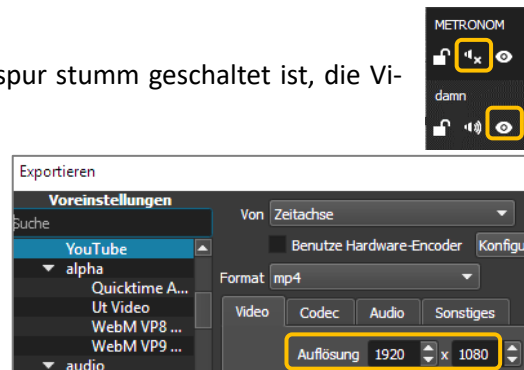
spur stumm geschaltet ist, die Vi-

METRONOM

damn

Exportieren

Voreinstellungen

Suche

YouTube

alpha

Quicktime A...

Ut Video

WebM VP8 ...

WebM VP9 ...

audio

Von Zeitachse

Benutze Hardware-Encoder Konfigu

Format mp4

Video Codec Audio Sonstiges

Auflösung 1920 x 1080